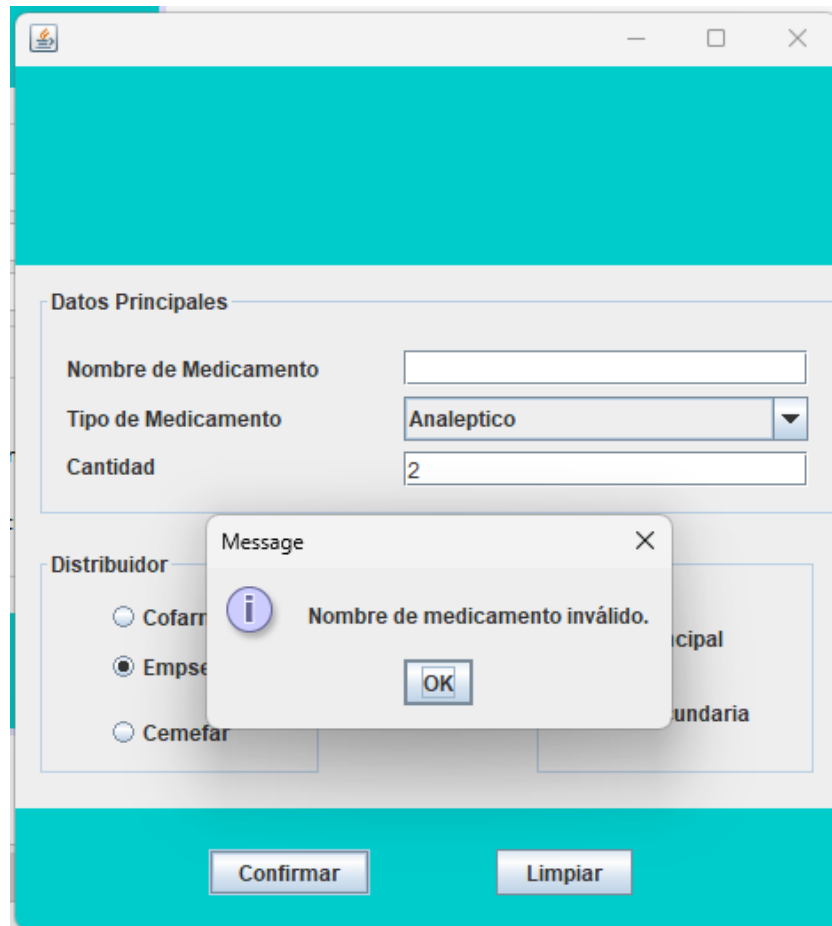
Datos Principales

Nombre de Medicamento

Tipo de Medicamento
Analeptico

Cantidad
2

Distribuidor

Cofarr

Empse

Cemefar

Message

Nombre de medicamento inválido.

OK

ıcipal

ındaria

Confirmar

Limpiar